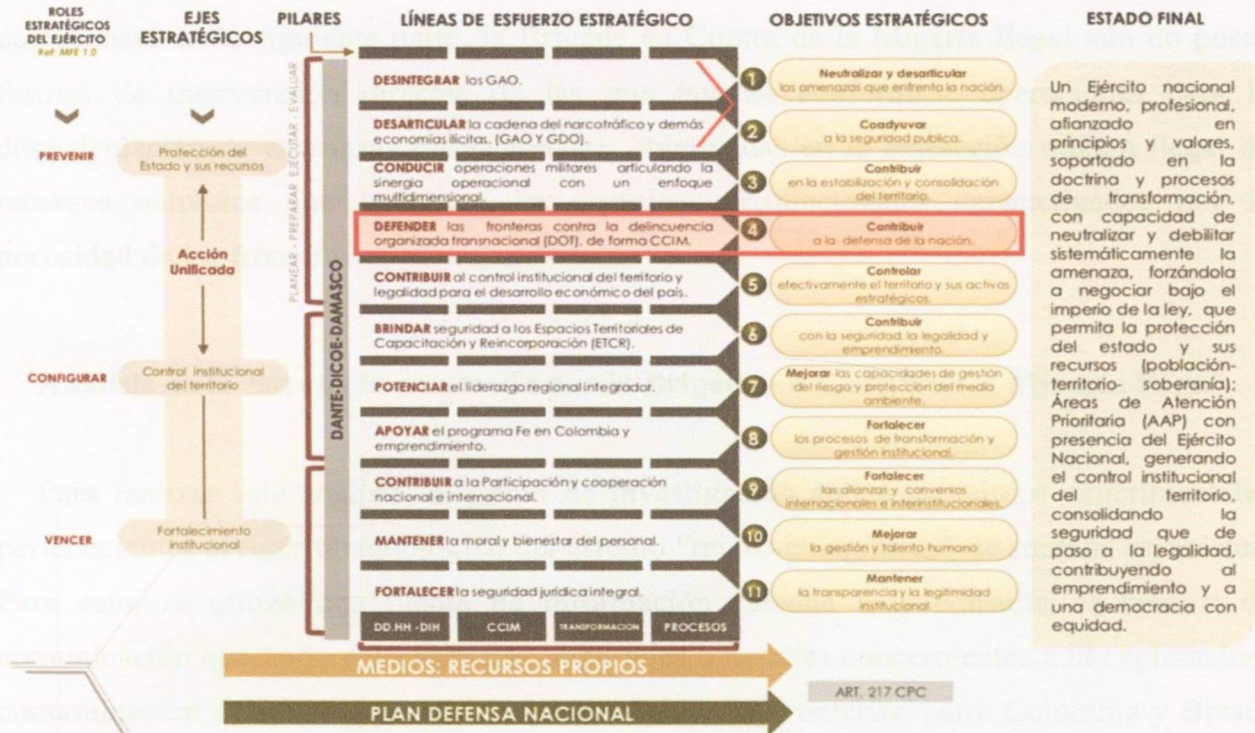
ROLES ESTRATÉGICOS DEL EJÉRCITO
Ref. MFE 1.0

EJES ESTRATÉGICOS

PILARES

LÍNEAS DE ESFUERZO ESTRATÉGICO

OBJETIVOS ESTRATÉGICOS

ESTADO FINAL

PREVENIR

Protección del Estado y sus recursos

Acción Unificada

CONFIGURAR

Control institucional del territorio

VENCER

Fortalecimiento institucional

PLANEAR - PREPARAR EJECUTAR - EVALUAR

DANTE-DICOE-DAMASCO

DESINTEGRAR los GAO.

DESARTICULAR la cadena del narcotráfico y demás economías ilícitas. (GAO Y GDO).

CONDUCIR operaciones militares articulando la sinergia operacional con un enfoque multidimensional.

DEFENDER las fronteras contra la delincuencia organizada transnacional (DOT), de forma CCIM.

CONTRIBUIR al control institucional del territorio y legalidad para el desarrollo económico del país.

BRINDAR seguridad a los Espacios Territoriales de Capacitación y Reincorporación (ETCR).

POTENCIAR el liderazgo regional integrador.

APOYAR el programa Fe en Colombia y emprendimiento.

CONTRIBUIR a la Participación y cooperación nacional e internacional.

MANTENER la moral y bienestar del personal.

FORTALECER la seguridad jurídica integral.

DD.HH - DIH | CCIM | TRANSFORMACION | PROCESOS

1 Neutralizar y desarticular las amenazas que enfrenta la nación.

2 Coadyuvar a la seguridad publica.

3 Contribuir en la estabilización y consolidación del territorio.

4 Contribuir a la defensa de la nación.

5 Controlar efectivamente el territorio y sus activos estratégicos.

6 Contribuir con la seguridad, la legalidad y emprendimiento

7 Mejorar las capacidades de gestión del riesgo y protección del medio ambiente.

8 Fortalecer los procesos de transformación y gestión institucional.

9 Fortalecer las alianzas y convenios internacionales e interinstitucionales.

10 Mejorar la gestión y talento humano

11 Mantener la transparencia y la legitimidad institucional

Un Ejército nacional moderno, profesional, afianzado en principios y valores, soportado en la doctrina y procesos de transformación, con capacidad de neutralizar y debilitar sistemáticamente la amenaza, forzándola a negociar bajo el imperio de la ley, que permita la protección del estado y sus recursos (población-territorio- soberanía); Áreas de Atención Prioritaria (AAP) con presencia del Ejército Nacional, generando el control institucional del territorio, consolidando la seguridad que de paso a la legalidad, contribuyendo al emprendimiento y a una democracia con equidad.

MEDIOS: RECURSOS PROPIOS

ART. 217 CPC

PLAN DEFENSA NACIONAL